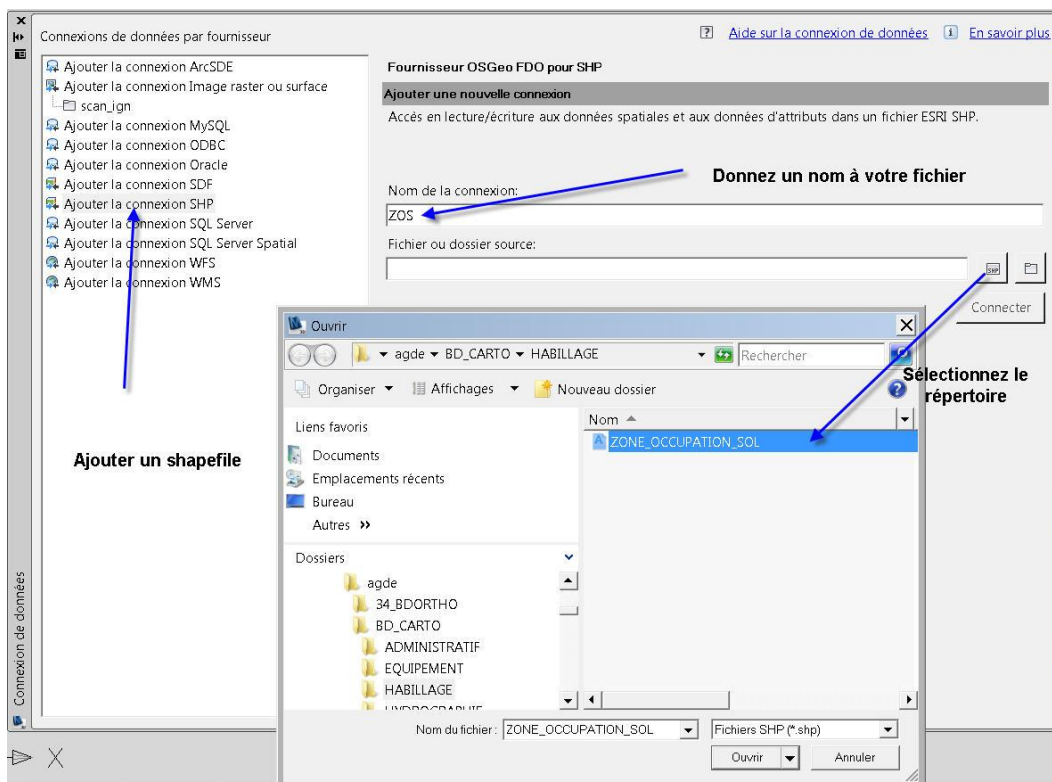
Connexions de données par fournisseur

Ajouter la connexion ArcSDE
Ajouter la connexion Image raster ou surface
scan_ign
Ajouter la connexion MySQL
Ajouter la connexion ODBC
Ajouter la connexion Oracle
Ajouter la connexion SDF
Ajouter la connexion SHP
Ajouter la connexion SQL Server
Ajouter la connexion SQL Server Spatial
Ajouter la connexion WFS
Ajouter la connexion WMS

Ajouter un shapefile

Connexion de données

Aide sur la connexion de données En savoir plus

Fournisseur OSGeo FDO pour SHP

Ajouter une nouvelle connexion

Accès en lecture/écriture aux données spatiales et aux données d'attributs dans un fichier ESRI SHP.

Donnez un nom à votre fichier

Nom de la connexion:

ZOS

Fichier ou dossier source:

SHP

Connecter

Ouvrir

agde ▾ BD_CARTO ▾ HABILLAGE

Rechercher

Organiser ▾ Affichages ▾ Nouveau dossier

Sélectionnez le répertoire

Liens favoris

Documents

Emplacements récents

Bureau

Autres »

Nom

ZONE_OCCUPATION_SOL

Dossiers

agde

34_BDORTHO

BD_CARTO

ADMINISTRATIF

EQUIPEMENT

HABILLAGE

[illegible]

Nom du fichier : ZONE_OCCUPATION_SOL

Fichiers SHP (*.shp)

Ouvrir

Annuler